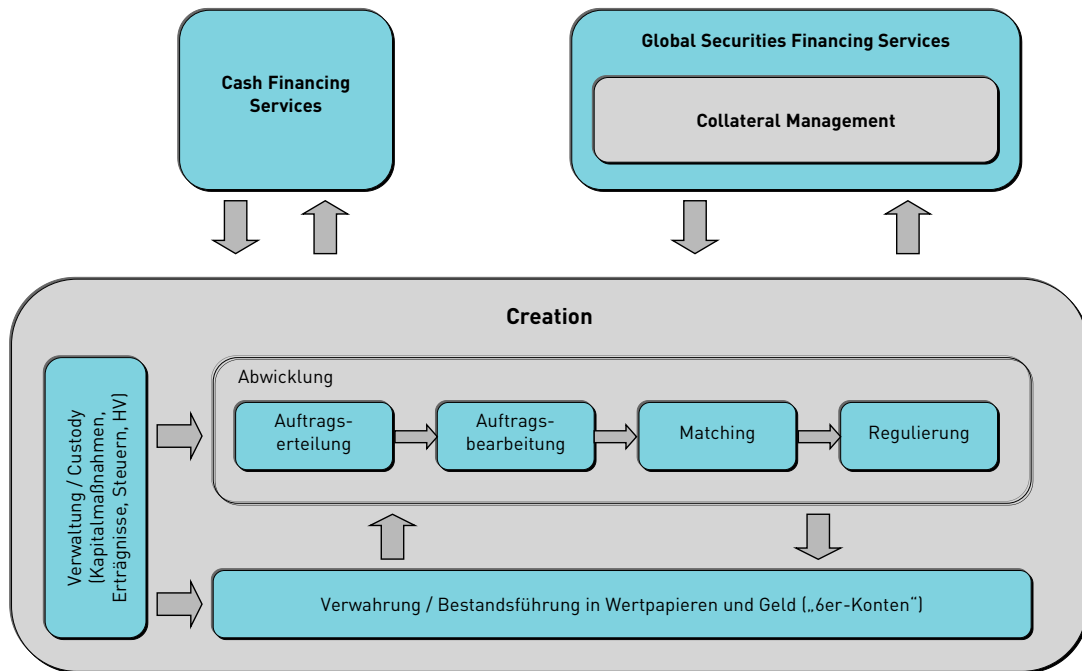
Cash Financing Services

Global Securities Financing Services

Collateral Management

Creation

Verwaltung / Custody (Kapitalmaßnahmen, Erträgnisse, Steuern, HV)

Abwicklung

Auftragserteilung

Auftragsbearbeitung

Matching

Regulierung

Verwahrung / Bestandsführung in Wertpapieren und Geld („6er-Konten“)